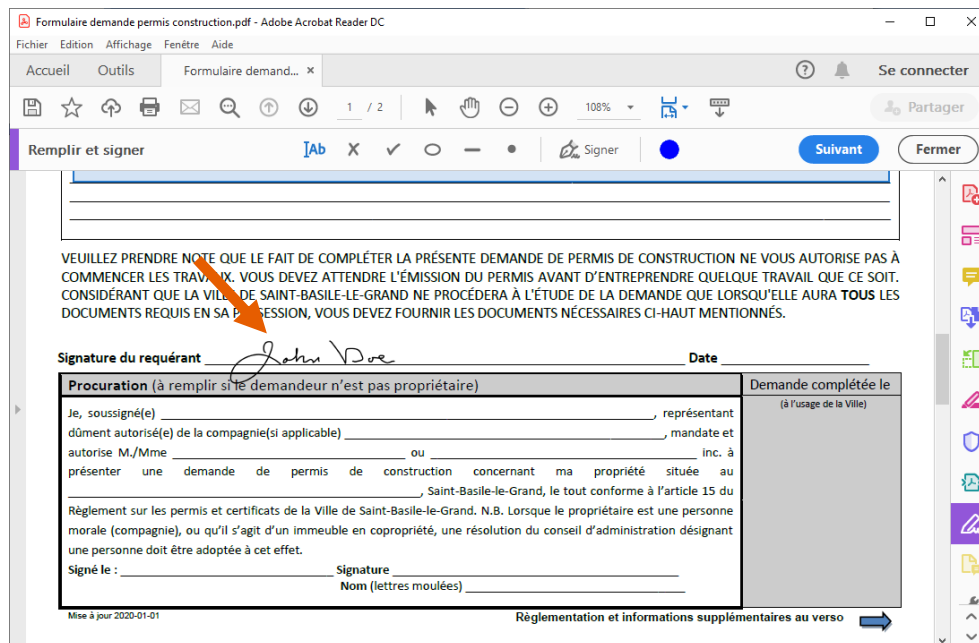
Formulaire demande permis construction.pdf - Adobe Acrobat Reader DC

Fichier Edition Affichage Fenêtre Aide

Accueil Outils Formulaire demand... ×

Se connecter

1 / 2 108%

Partager

Remplir et signer

Signer

Suivant Fermer

VEUILLEZ PRENDRE NOTE QUE LE FAIT DE COMPLÉTER LA PRÉSENTE DEMANDE DE PERMIS DE CONSTRUCTION NE VOUS AUTORISE PAS À COMMENCER LES TRAVAUX. VOUS DEVEZ ATTENDRE L'ÉMISSION DU PERMIS AVANT D'ENTREPRENDRE QUELQUE TRAVAIL QUE CE SOIT. CONSIDÉRANT QUE LA VILLE DE SAINT-BASILE-LE-GRAND NE PROCÉDERA À L'ÉTUDE DE LA DEMANDE QUE LORSQU'ELLE AURA TOUS LES DOCUMENTS REQUIS EN SA POSSESSION, VOUS DEVEZ FOURNIR LES DOCUMENTS NÉCESSAIRES CI-HAUT MENTIONNÉS.

Signature du requérant John Doe Date

Procuration (à remplir si le demandeur n'est pas propriétaire)

Demande complétée le
(à l'usage de la Ville)

Je, soussigné(e) ________, représentant dûment autorisé(e) de la compagnie(si applicable) ________, mandate et autorise M./Mme ________ ou ________ inc. à présenter une demande de permis de construction concernant ma propriété située au ________, Saint-Basile-le-Grand, le tout conforme à l'article 15 du Règlement sur les permis et certificats de la Ville de Saint-Basile-le-Grand. N.B. Lorsque le propriétaire est une personne morale (compagnie), ou qu'il s'agit d'un immeuble en copropriété, une résolution du conseil d'administration désignant une personne doit être adoptée à cet effet.

Signé le : ________ Signature ________
Nom (lettres moulées) ________

Mise à jour 2020-01-01

Règlementation et informations supplémentaires au verso